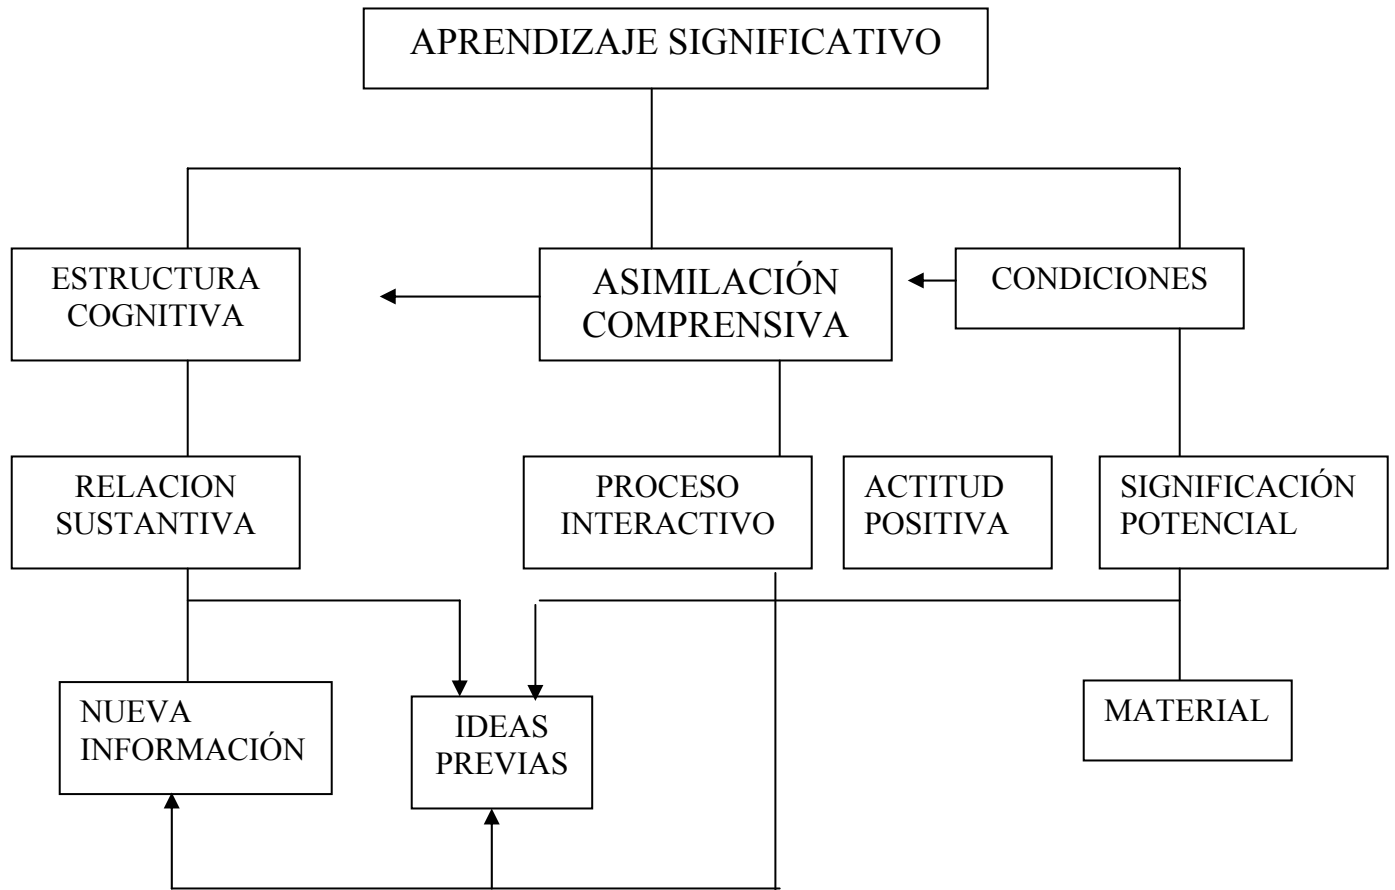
APRENDIZAJE SIGNIFICATIVO

ESTRUCTURA COGNITIVA

ASIMILACIÓN COMPRENSIVA

CONDICIONES

RELACION SUSTANTIVA

PROCESO INTERACTIVO

ACTITUD POSITIVA

SIGNIFICACIÓN POTENCIAL

NUEVA INFORMACIÓN

IDEAS PREVIAS

MATERIAL